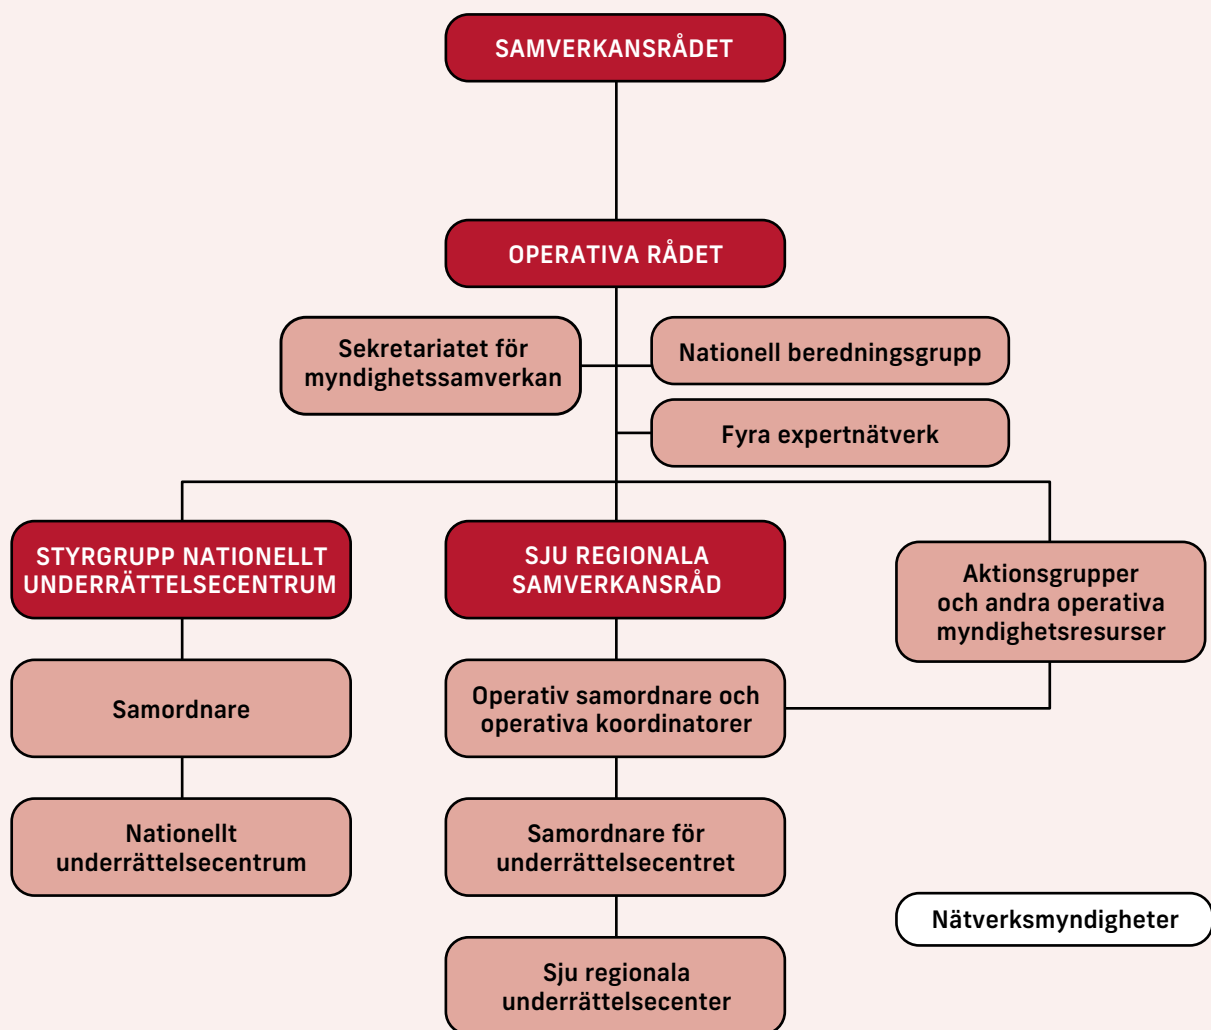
SAMVERKANSRÅDET

OPERATIVA RÅDET

Sekretariatet för myndighetssamverkan

Nationell beredningsgrupp

Fyra expertnätverk

STYRGRUPP NATIONELLT UNDERRÄTTELSECENTRUM

SJU REGIONALA SAMVERKANSRÅD

Aktionsgrupper och andra operativa myndighetsresurser

Samordnare

Operativ samordnare och operativa koordinatorer

Nationellt underrättelsecentrum

Samordnare för underrättelsecentret

Nätverksmyndigheter

Sju regionala underrättelsecenter